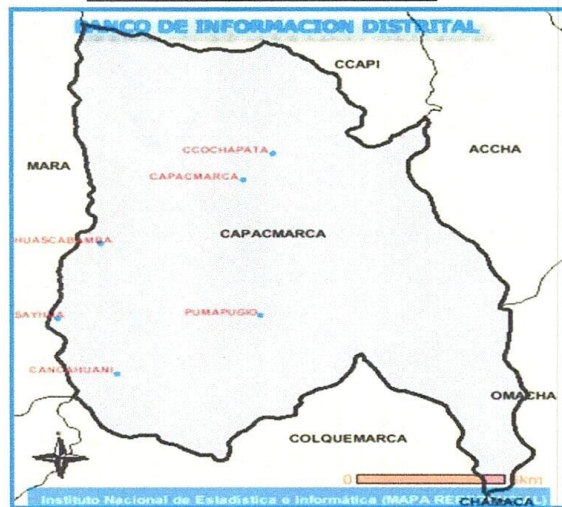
BANCO DE INFORMACION DISTRITAL

CCAPI

CCOCHAPATA

ACCHA

MARA

CAPACMARCA

HUASCABAMBA

CAPACMARCA

SAYHUA

PUMAPUGIO

CANCAHUANI

OMACHA

COLQUEMARCA

0 km

Instituto Nacional de Estadística e Informática (MAPA RE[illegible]L)

CHAMACA